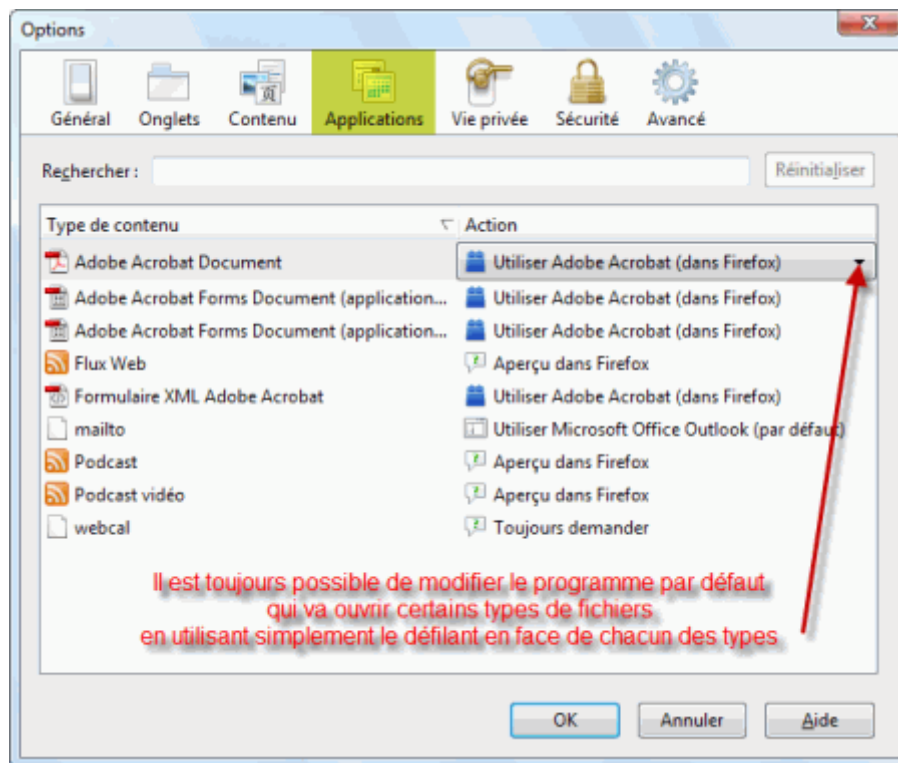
Options

Général Onglets Contenu Applications Vie privée Sécurité Avancé

Rechercher : Réinitialiser

| Type de contenu | Action |
|---|---|
| Adobe Acrobat Document | Utiliser Adobe Acrobat (dans Firefox) |
| Adobe Acrobat Forms Document (application... | Utiliser Adobe Acrobat (dans Firefox) |
| Adobe Acrobat Forms Document (application... | Utiliser Adobe Acrobat (dans Firefox) |
| Flux Web | Aperçu dans Firefox |
| Formulaire XML Adobe Acrobat | Utiliser Adobe Acrobat (dans Firefox) |
| mailto | Utiliser Microsoft Office Outlook (par défaut) |
| Podcast | Aperçu dans Firefox |
| Podcast vidéo | Aperçu dans Firefox |
| webcal | Toujours demander |

Il est toujours possible de modifier le programme par défaut qui va ouvrir certains types de fichiers en utilisant simplement le défilant en face de chacun des types

OK Annuler Aide